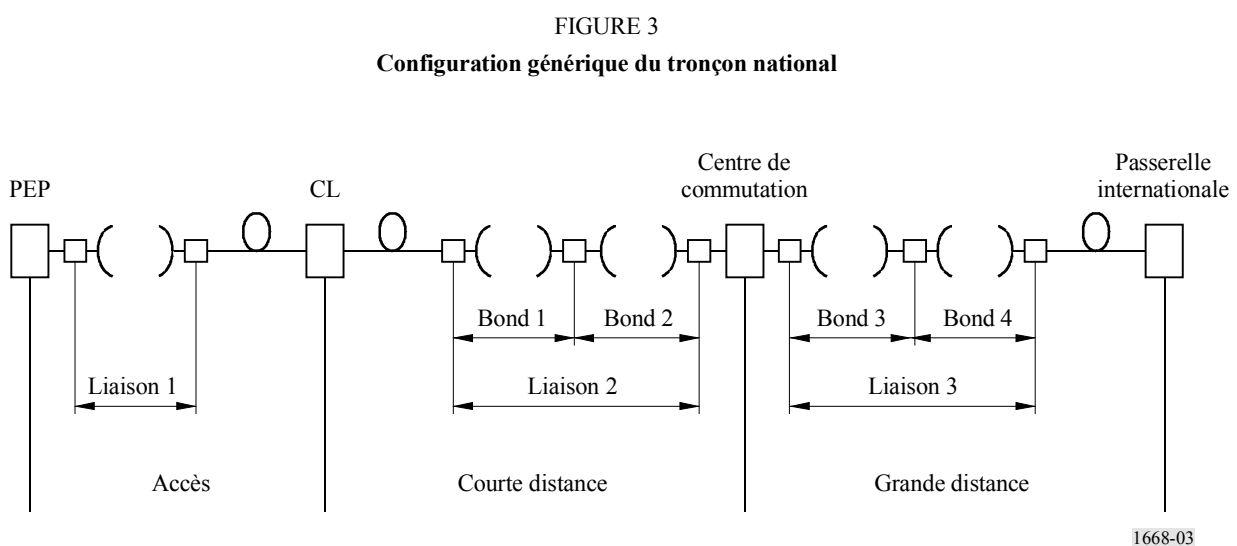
FIGURE 3
**Configuration générique du tronçon national**

PEP

CL

Centre de commutation

Passerelle internationale

Bond 1

Bond 2

Bond 3

Bond 4

Liaison 1

Liaison 2

Liaison 3

Accès

Courte distance

Grande distance

1668-03